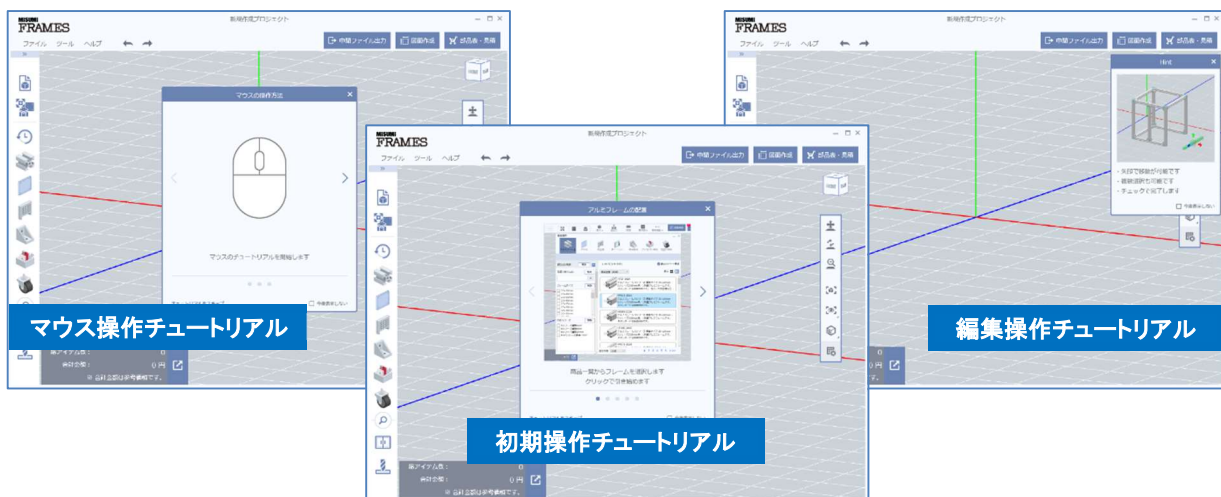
MISUMI FRAMES
新規作成プロジェクト
ファイル ツール ヘルプ
中間ファイル出力 図面作成 部品表・見積
マウスの操作方法
マウスのチュートリアルを開始します
今後表示しない
マウス操作チュートリアル
総アイテム数：
合計金額： 0 円
※ 合計金額は参考価格です。

MISUMI FRAMES
新規作成プロジェクト
ファイル ツール ヘルプ
中間ファイル出力 図面作成 部品表・見積
アルミフレームの配置
商品一覧からフレームを選択します
クリックで仮登録されます
今後表示しない
初期操作チュートリアル
総アイテム数：
合計金額： 0 円
※ 合計金額は参考価格です。

MISUMI FRAMES
新規作成プロジェクト
ファイル ツール ヘルプ
中間ファイル出力 図面作成 部品表・見積
移動
・矢印で移動が可能です
・複数選択も可能です
・チェックで完了します
今後表示しない
編集操作チュートリアル
0 円